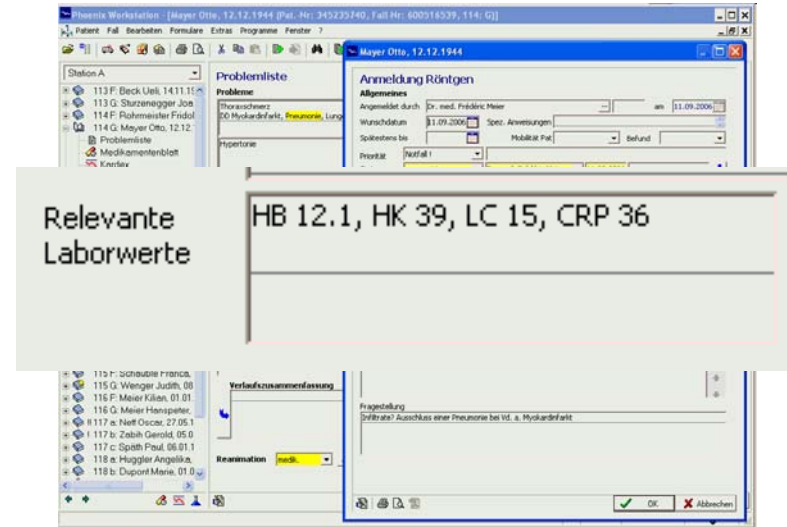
Phoenix Workstation - [Mayer Otto, 12.12.1944 (Pat.-Nr: 345235740, Fall Nr: 600516539, 114: G)]

Patient Fall Bearbeiten Formulare Extras Programme Fenster ?

Station A

113 F: Beck Ueli, 14.11.19
113 G: Sturzenegger Jos
114 F: Rohrmeister Fridol
114 G: Mayer Otto, 12.12.
Problemliste
Medikamentenblatt
Kardex

Problemliste
Probleme
Thoraxschmerz
DD Myokardinfarkt, Pneumonie, Lunge
Hypertonie

Mayer Otto, 12.12.1944

Anmeldung Röntgen
Allgemeines
Angemeldet durch Dr. med. Frédéric Meier am 11.09.2006
Wunschdatum 11.09.2006 Spez. Anweisungen
Spätestens bis Mobilität Pat Befund
Priorität Notfall !

Relevante Laborwerte
HB 12.1, HK 39, LC 15, CRP 36

115 F: Schäuble Franca,
115 G: Wenger Judith, 08
116 F: Meier Kilian, 01.01.
116 G: Meier Hanspeter,
117 a: Neff Oscar, 27.05.1
117 b: Zabih Gerold, 06.01.0
117 c: Späth Paul, 06.01.1
118 a: Huggler Angelika,
118 b: Dupont Marie, 01.0

Verlaufszusammenfassung

Reanimation medik.

Fragestellung
Infiltrate? Ausschluss einer Pneumonie bei Vd. a. Myokardinfarkt

OK Abbrechen